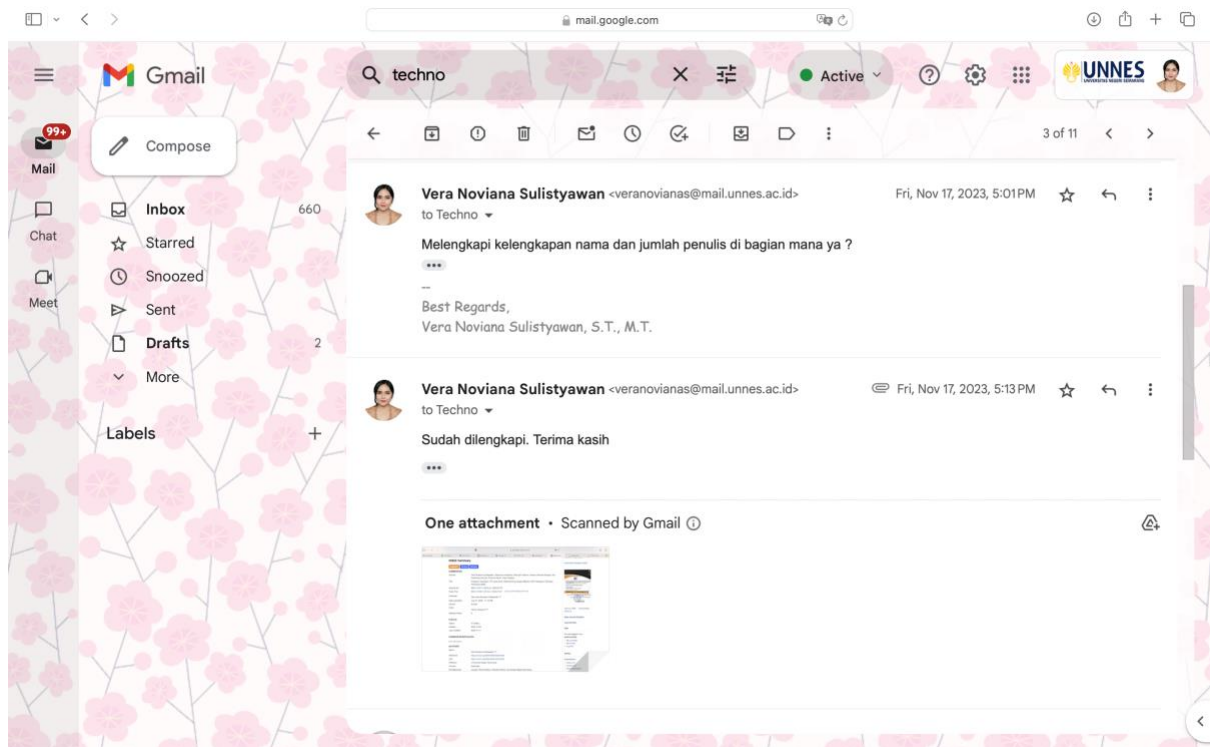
mail.google.com

Gmail

techno

Active

UNNES
UNIVERSITAS NEGERI SEMARANG

99+
Mail

Chat

Meet

Compose

Inbox 660

Starred

Snoozed

Sent

Drafts 2

More

Labels +

3 of 11

Vera Noviana Sulistyawan <veranovianas@mail.unnes.ac.id>
to Techno

Fri, Nov 17, 2023, 5:01 PM

Melengkapi kelengkapan nama dan jumlah penulis di bagian mana ya ?

...

--
Best Regards,
Vera Noviana Sulistyawan, S.T., M.T.

Vera Noviana Sulistyawan <veranovianas@mail.unnes.ac.id>
to Techno

Fri, Nov 17, 2023, 5:13 PM

Sudah dilengkapi. Terima kasih

...

One attachment • Scanned by Gmail